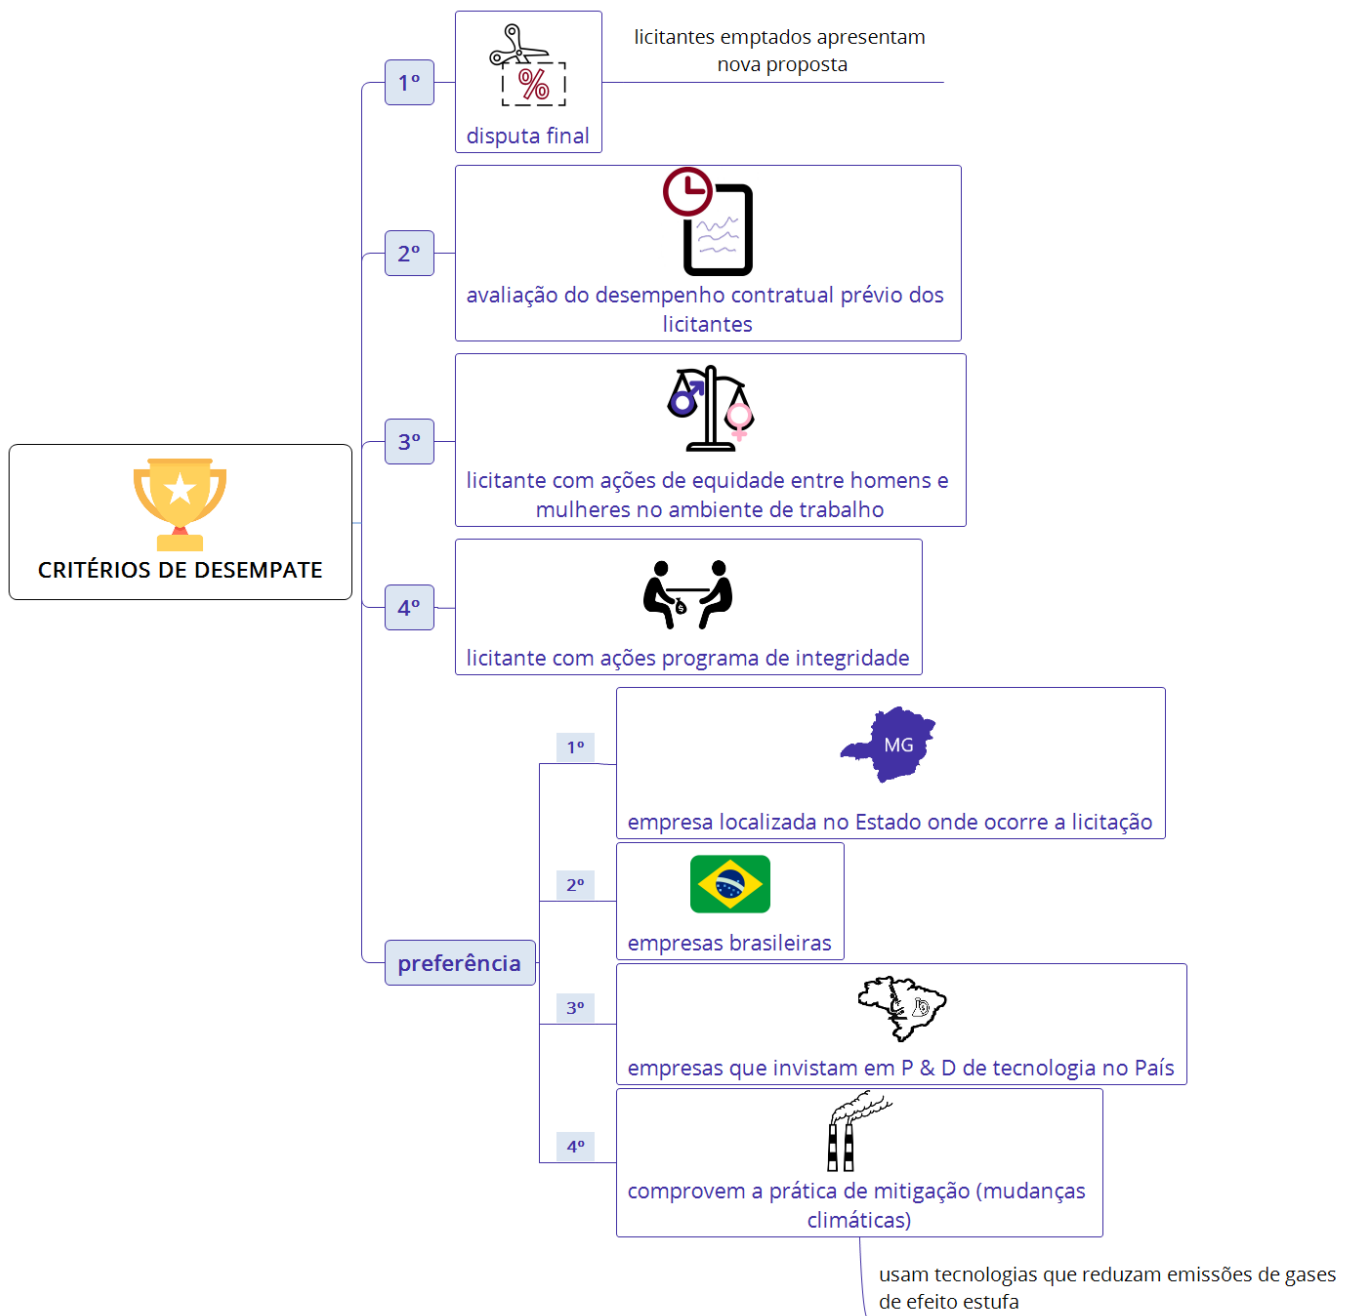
CRITÉRIOS DE DESEMPATE

1º

disputa final

licitantes emptados apresentam nova proposta

2º

avaliação do desempenho contratual prévio dos licitantes

3º

licitante com ações de equidade entre homens e mulheres no ambiente de trabalho

4º

$
licitante com ações programa de integridade

preferência

1º

MG
empresa localizada no Estado onde ocorre a licitação

2º

empresas brasileiras

3º

empresas que invistam em P & D de tecnologia no País

4º

comprovem a prática de mitigação (mudanças climáticas)

usam tecnologias que reduzam emissões de gases de efeito estufa